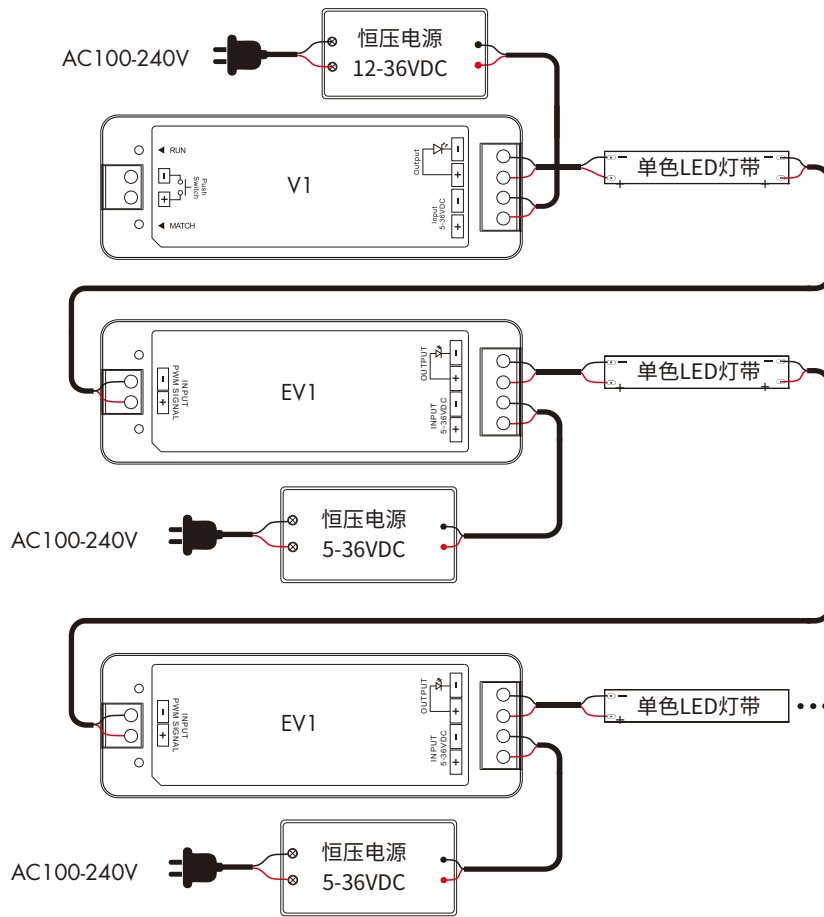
AC100-240V

恒压电源
12-36VDC

RUN
Push Switch
MATCH
V1
Output
Input 5-36VDC

单色LED灯带

INPUT PWM SIGNAL
EV1
OUTPUT
INPUT 5-36VDC

单色LED灯带

AC100-240V

恒压电源
5-36VDC

INPUT PWM SIGNAL
EV1
OUTPUT
INPUT 5-36VDC

单色LED灯带

AC100-240V

恒压电源
5-36VDC